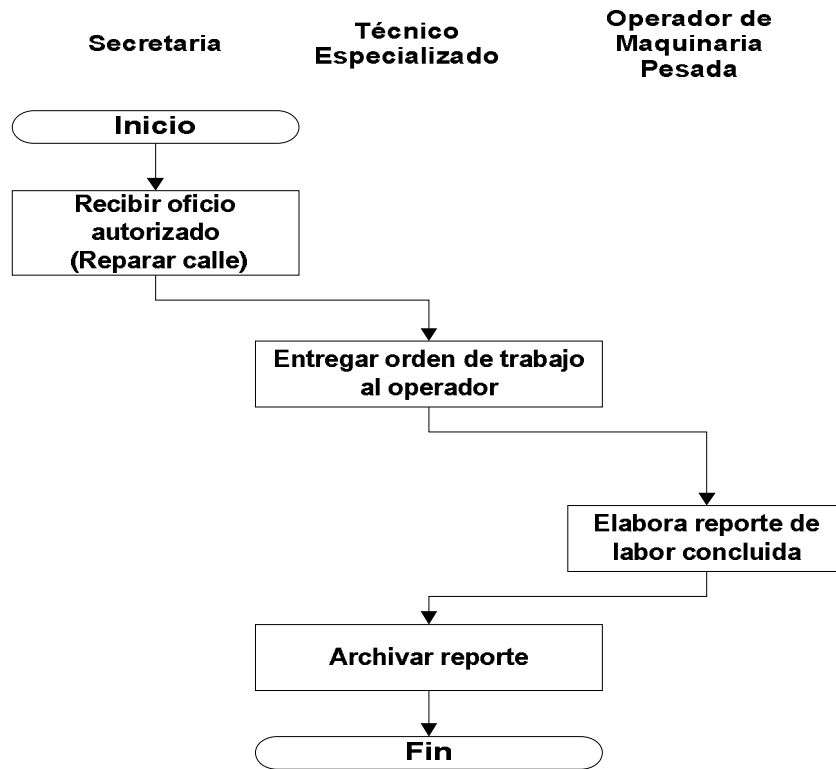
Secretaria

Técnico Especializado

Operador de Maquinaria Pesada

Inicio

Recibir oficio autorizado (Reparar calle)

Entregar orden de trabajo al operador

Elabora reporte de labor concluida

Archivar reporte

Fin